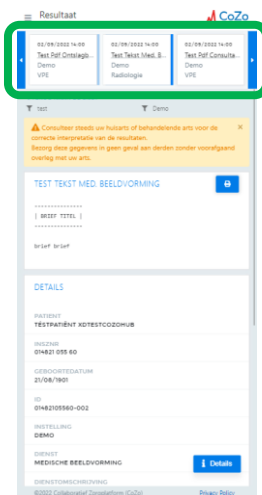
Resultaat

CoZo

02/09/2022 14:00
Test Pdf Ontslagb...
Demo
VPE

02/09/2022 14:00
Test Tekst Med. B...
Demo
Radiologie

02/09/2022 14:00
Test Pdf Consulta...
Demo
VPE

test

Demo

Consulteer steeds uw huisarts of behandelende arts voor de correcte interpretatie van de resultaten.
Bezorg deze gegevens in geen geval aan derden zonder voorafgaand overleg met uw arts.

TEST TEKST MED. BEELDVORMING

---------------
| BRIEF TITEL |
---------------

brief brief

DETAILS

PATIENT
TESTPATIËNT XDTESTCOZOHUB

INSZNR
014821 055 60

GEBOORTEDATUM
21/06/1901

ID
01482105560-002

INSTELLING
DEMO

DIENST
MEDISCHE BEELDVORMING

Details

DIENSTOMSCHRIJVING

©2022 Collaboratief Zorgplatform (CoZo)

Privacy Policy